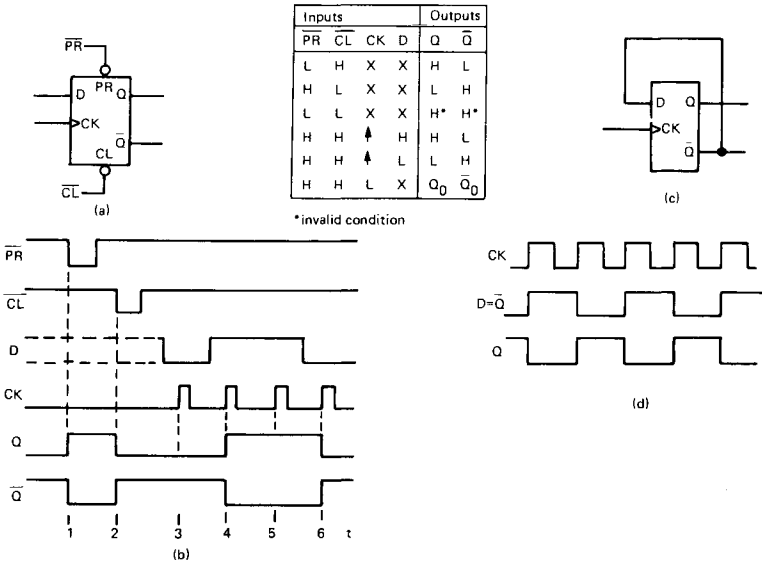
$\overline{PR}$
D
PR
Q
CK
CL
$\overline{Q}$
$\overline{CL}$
(a)

| Inputs | | | | Outputs | |
|---|---|---|---|---|---|
| $\overline{PR}$ | $\overline{CL}$ | CK | D | Q | $\overline{Q}$ |
| L | H | X | X | H | L |
| H | L | X | X | L | H |
| L | L | X | X | H* | H* |
| H | H | ↑ | H | H | L |
| H | H | ↑ | L | L | H |
| H | H | L | X | $Q_0$ | $\overline{Q}_0$ |

*invalid condition

D
Q
CK
$\overline{Q}$
(c)

$\overline{PR}$
$\overline{CL}$
D
CK
Q
$\overline{Q}$
1
2
3
4
5
6
t
(b)

CK
D=$\overline{Q}$
Q
(d)